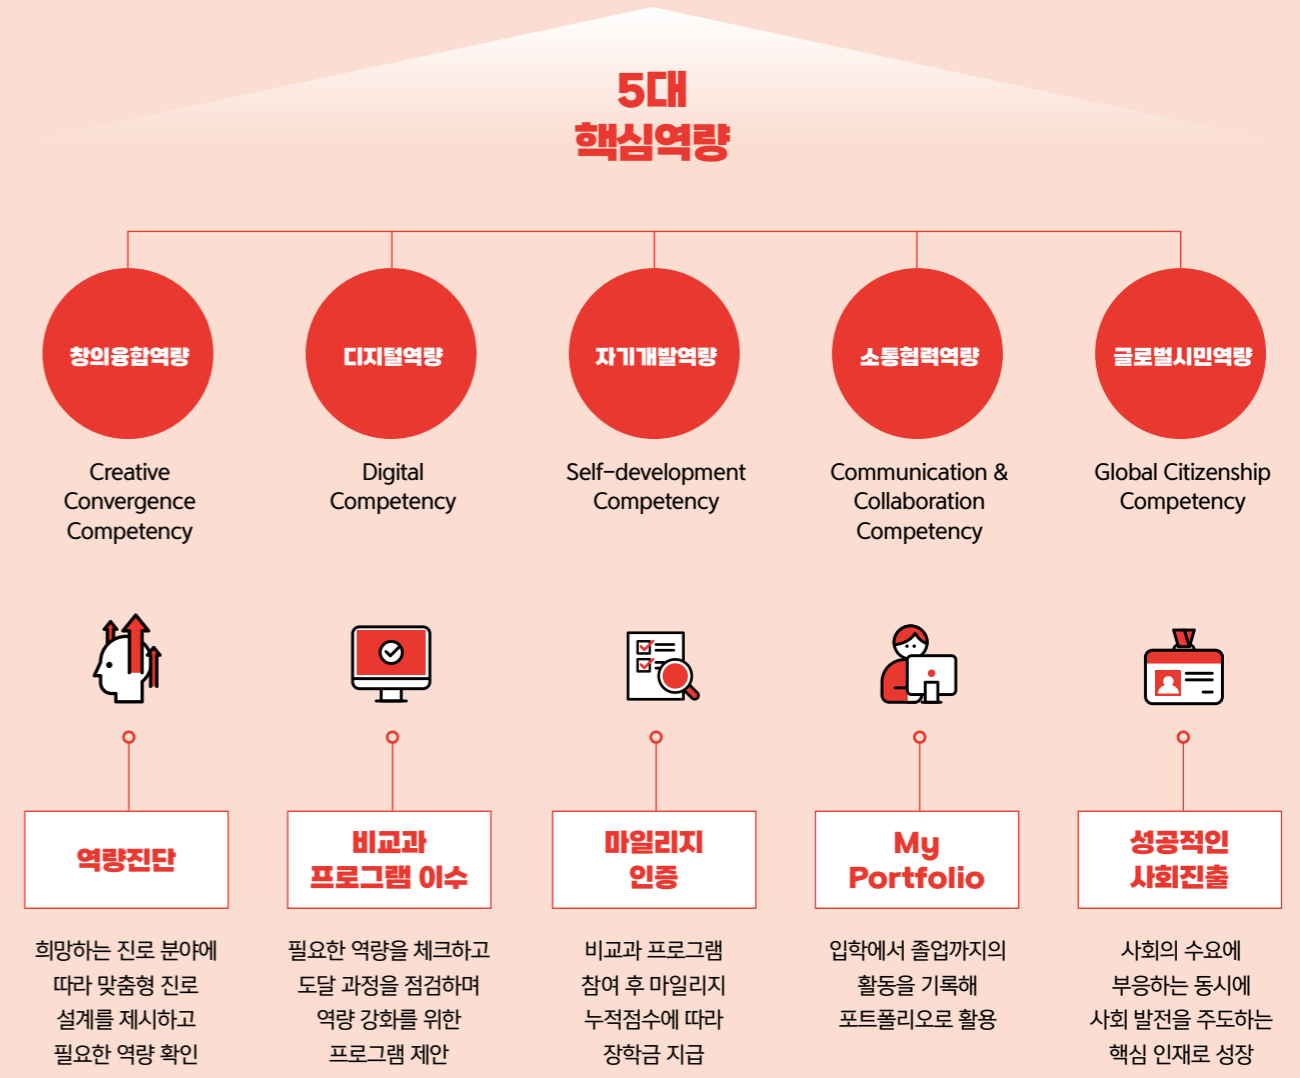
5대
핵심역량

창의융합역량

Creative Convergence Competency

디지털역량

Digital Competency

자기개발역량

Self-development Competency

소통협력역량

Communication & Collaboration Competency

글로벌시민역량

Global Citizenship Competency

역량진단

희망하는 진로 분야에 따라 맞춤형 진로 설계를 제시하고 필요한 역량 확인

비교과 프로그램 이수

필요한 역량을 체크하고 도달 과정을 점검하며 역량 강화를 위한 프로그램 제안

마일리지 인증

비교과 프로그램 참여 후 마일리지 누적점수에 따라 장학금 지급

My Portfolio

입학에서 졸업까지의 활동을 기록해 포트폴리오로 활용

성공적인 사회진출

사회의 수요에 부응하는 동시에 사회 발전을 주도하는 핵심 인재로 성장